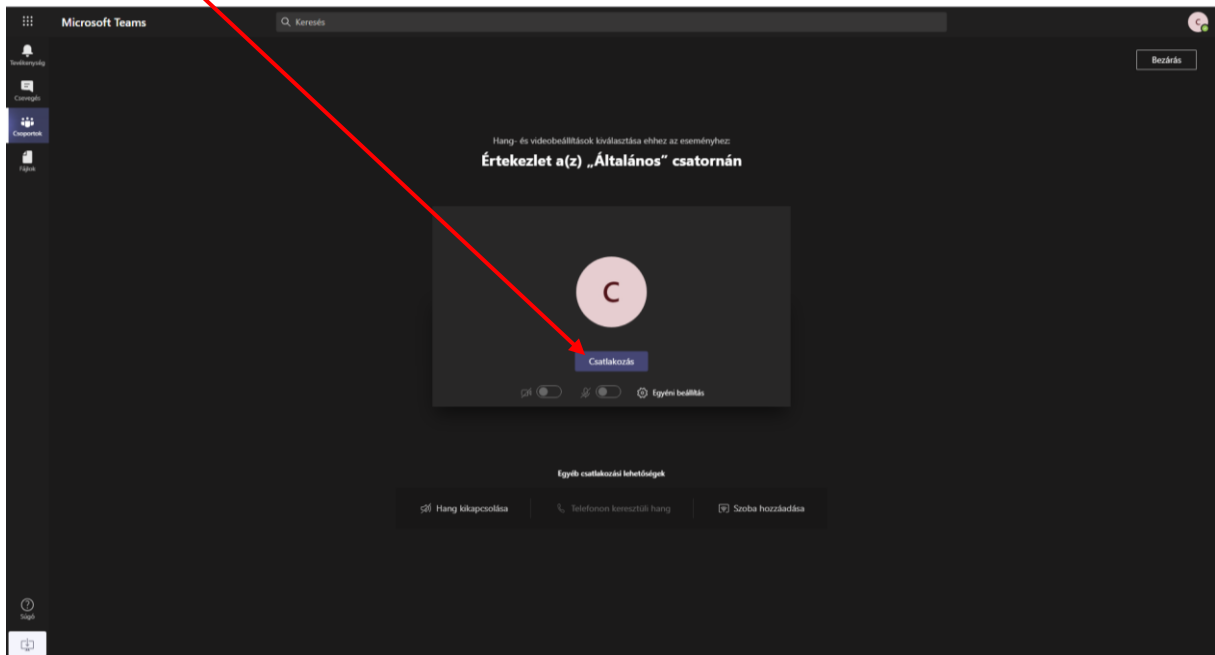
Microsoft Teams

Keresés

Tevékenység

Csevegés

Csoportok

Fájlok

Súgó

Bezárás

Hang- és videobeállítások kiválasztása ehhez az eseményhez:

Értekezlet a(z) „Általános" csatornán

C

Csatlakozás

Egyéni beállítás

Egyéb csatlakozási lehetőségek

Hang kikapcsolása

Telefonon keresztüli hang

Szoba hozzáadása